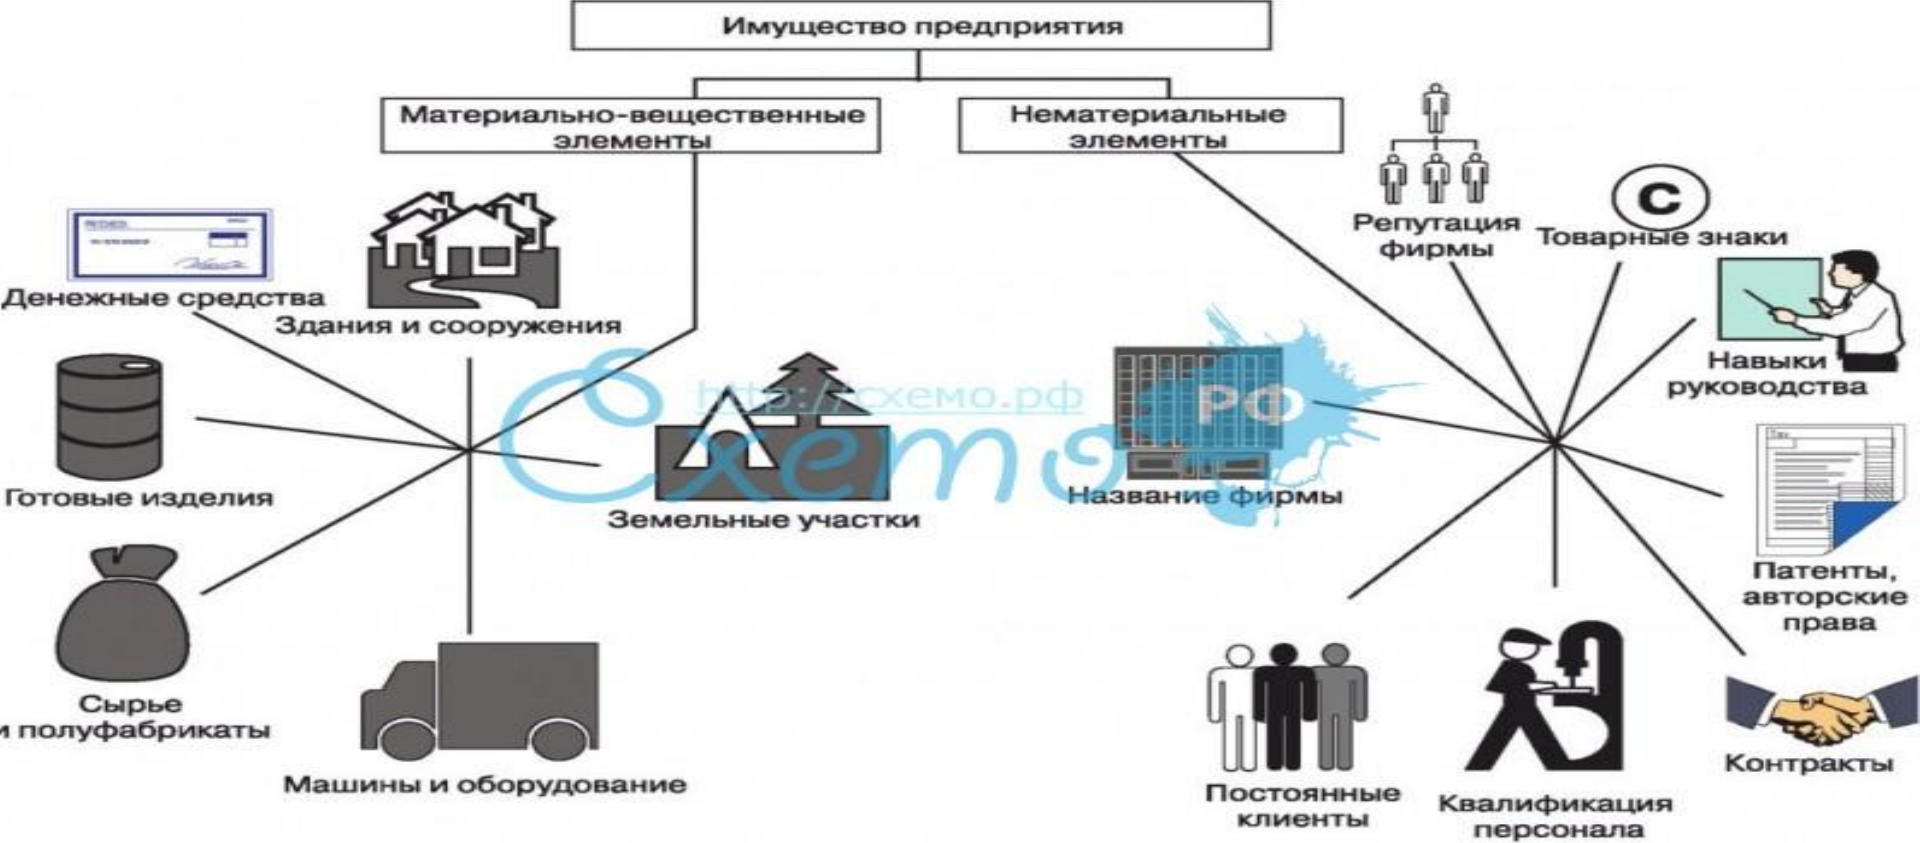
Имущество предприятия

Материально-вещественные элементы

Нематериальные элементы

Денежные средства

Здания и сооружения

Готовые изделия

Земельные участки

Сырье и полуфабрикаты

Машины и оборудование

http://схемо.рф

Схемо

РФ

Репутация фирмы

С

Товарные знаки

Навыки руководства

Название фирмы

Патенты, авторские права

Постоянные клиенты

Квалификация персонала

Контракты